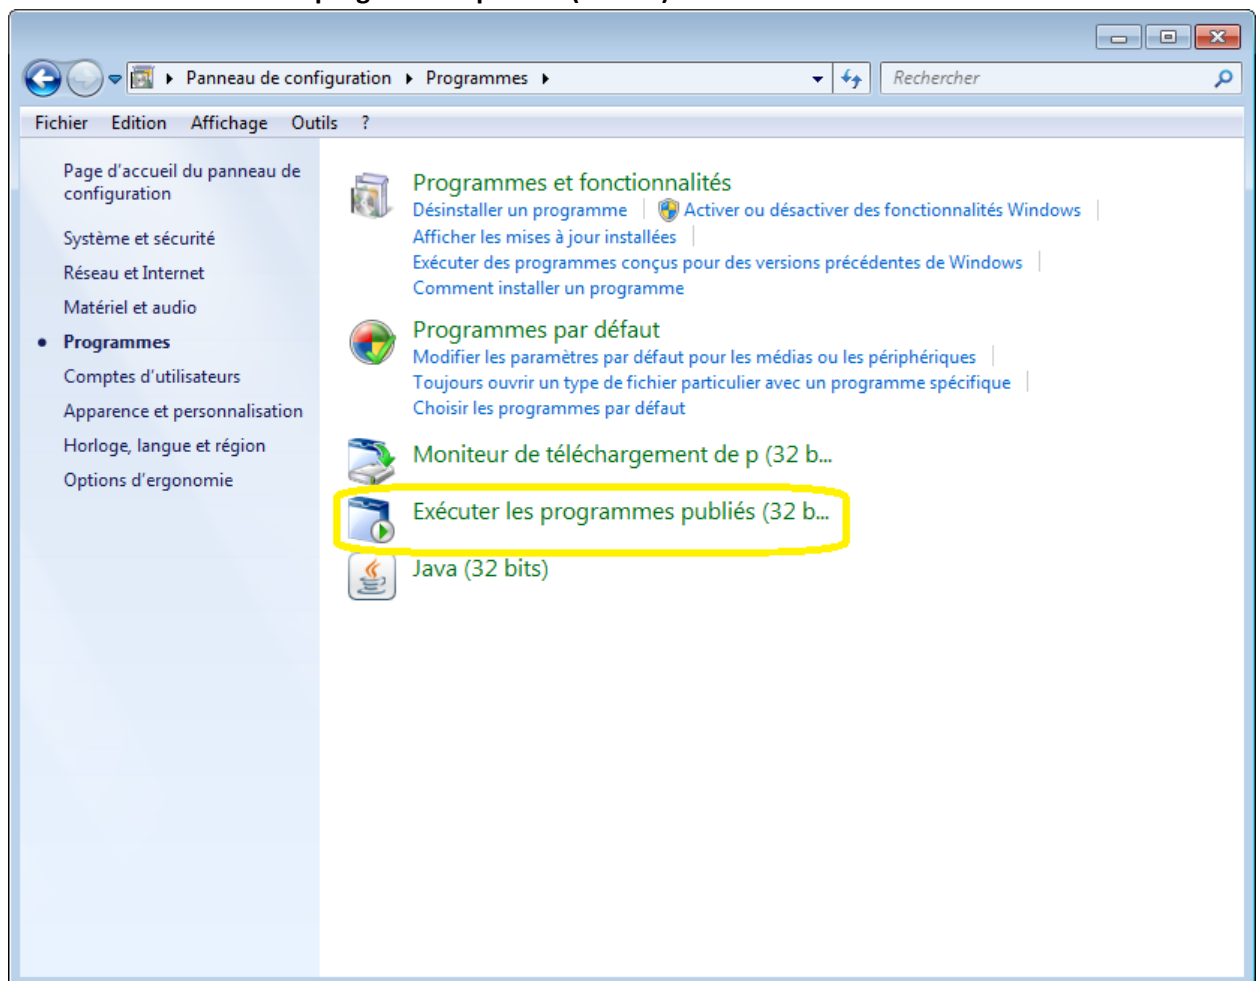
Panneau de configuration ▸ Programmes ▸

Rechercher

Fichier Edition Affichage Outils ?

Page d'accueil du panneau de configuration

Système et sécurité

Réseau et Internet

Matériel et audio

Programmes

Comptes d'utilisateurs

Apparence et personnalisation

Horloge, langue et région

Options d'ergonomie

Programmes et fonctionnalités

Désinstaller un programme | Activer ou désactiver des fonctionnalités Windows |

Afficher les mises à jour installées |

Exécuter des programmes conçus pour des versions précédentes de Windows |

Comment installer un programme

Programmes par défaut

Modifier les paramètres par défaut pour les médias ou les périphériques |

Toujours ouvrir un type de fichier particulier avec un programme spécifique |

Choisir les programmes par défaut

Moniteur de téléchargement de p (32 b...

Exécuter les programmes publiés (32 b...

Java (32 bits)